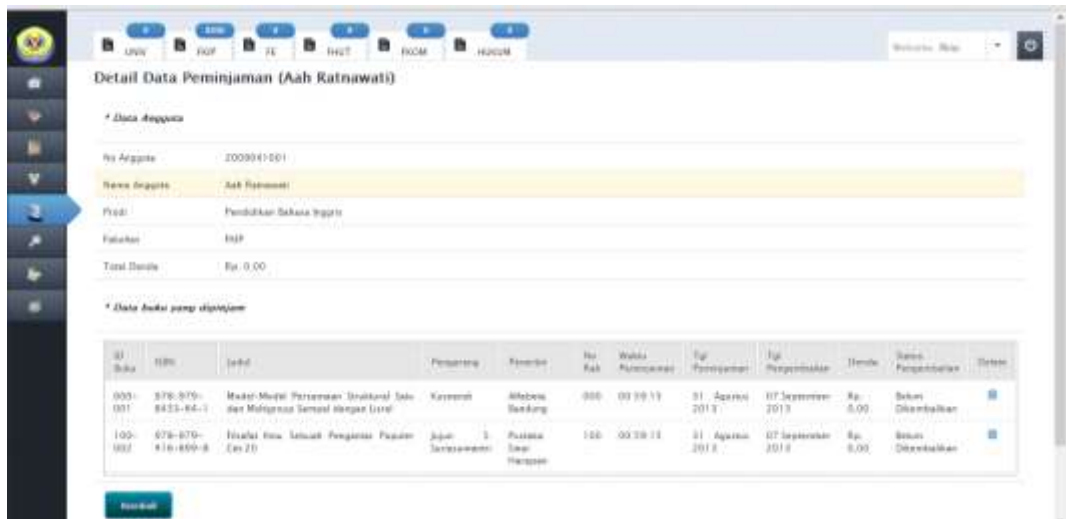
UNIV FKIP FE FHUT FKOM HUKUM

Welcome, Staf

Detail Data Peminjaman (Aah Ratnawati)

* Data Anggota

| | |
|---|---|
| No Anggota | 2009041001 |
| Nama Anggota | Aah Ratnawati |
| Prodi | Pendidikan Bahasa Inggris |
| Fakultas | FKIP |
| Total Denda | Rp. 0,00 |

* Data buku yang dipinjam

| ID Buku | ISBN | Judul | Pengarang | Penerbit | No Rak | Waktu Peminjaman | Tgl Peminjaman | Tgl Pengembalian | Denda | Status Pengembalian | Option |
|---|---|---|---|---|---|---|---|---|---|---|---|
| 000-001 | 978-979-8433-84-1 | Model-Model Persamaan Struktural Satu dan Multigroup Sampel dengan Lisrel | Kusnendi | Alfabeta Bandung | 000 | 00:59:13 | 31 Agustus 2013 | 07 September 2013 | Rp. 0,00 | Belum Dikembalikan | |
| 100-002 | 978-979-416-899-8 | Filsafat Ilmu Sebuah Pengantar Populer Cet 20 | Jujun S Suriasumantri | Pustaka Sinar Harapan | 100 | 00:59:13 | 31 Agustus 2013 | 07 September 2013 | Rp. 0,00 | Belum Dikembalikan | |

Kembali